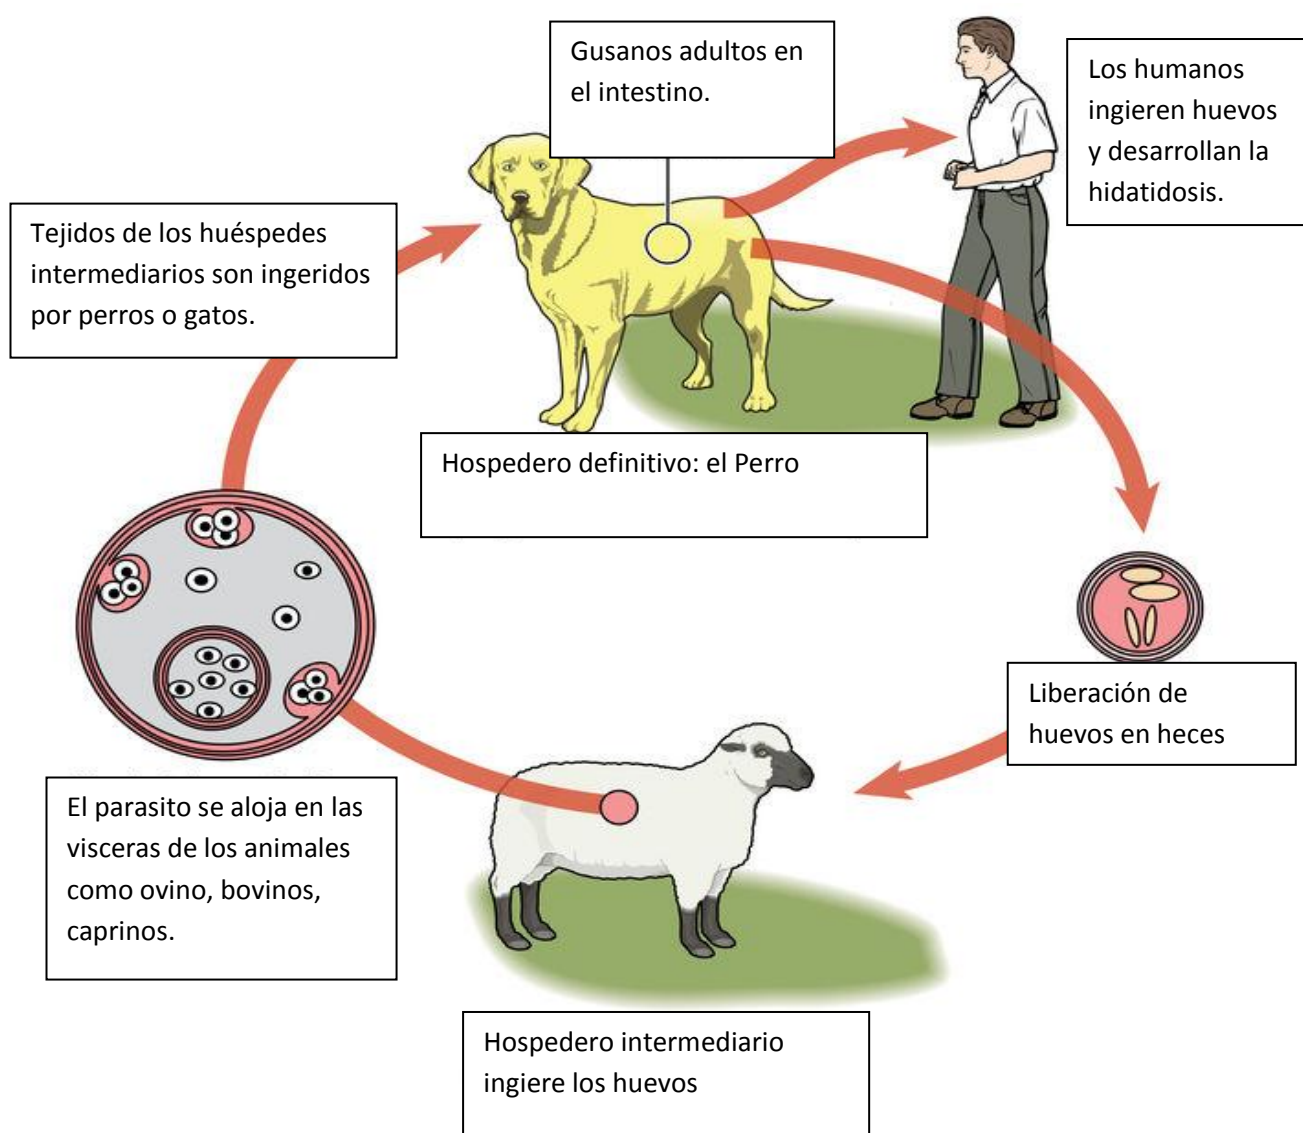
Gusanos adultos en el intestino.

Los humanos ingieren huevos y desarrollan la hidatidosis.

Tejidos de los huéspedes intermediarios son ingeridos por perros o gatos.

Hospedero definitivo: el Perro

Liberación de huevos en heces

El parasito se aloja en las visceras de los animales como ovino, bovinos, caprinos.

Hospedero intermediario ingiere los huevos